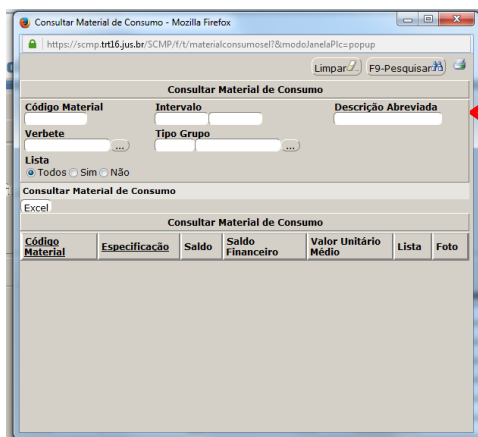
Consultar Material de Consumo - Mozilla Firefox

https://scmp.trt16.jus.br/SCMP/f/t/materialconsumosel?&modoJanelaPlc=popup

Limpar F9-Pesquisar

Consultar Material de Consumo

Código Material
Intervalo
Descrição Abreviada
Verbete
...
Tipo Grupo
...
Lista
Todos Sim Não

Consultar Material de Consumo

Excel

Consultar Material de Consumo

| Código Material | Especificação | Saldo | Saldo Financeiro | Valor Unitário Médio | Lista | Foto |
|---|---|---|---|---|---|---|